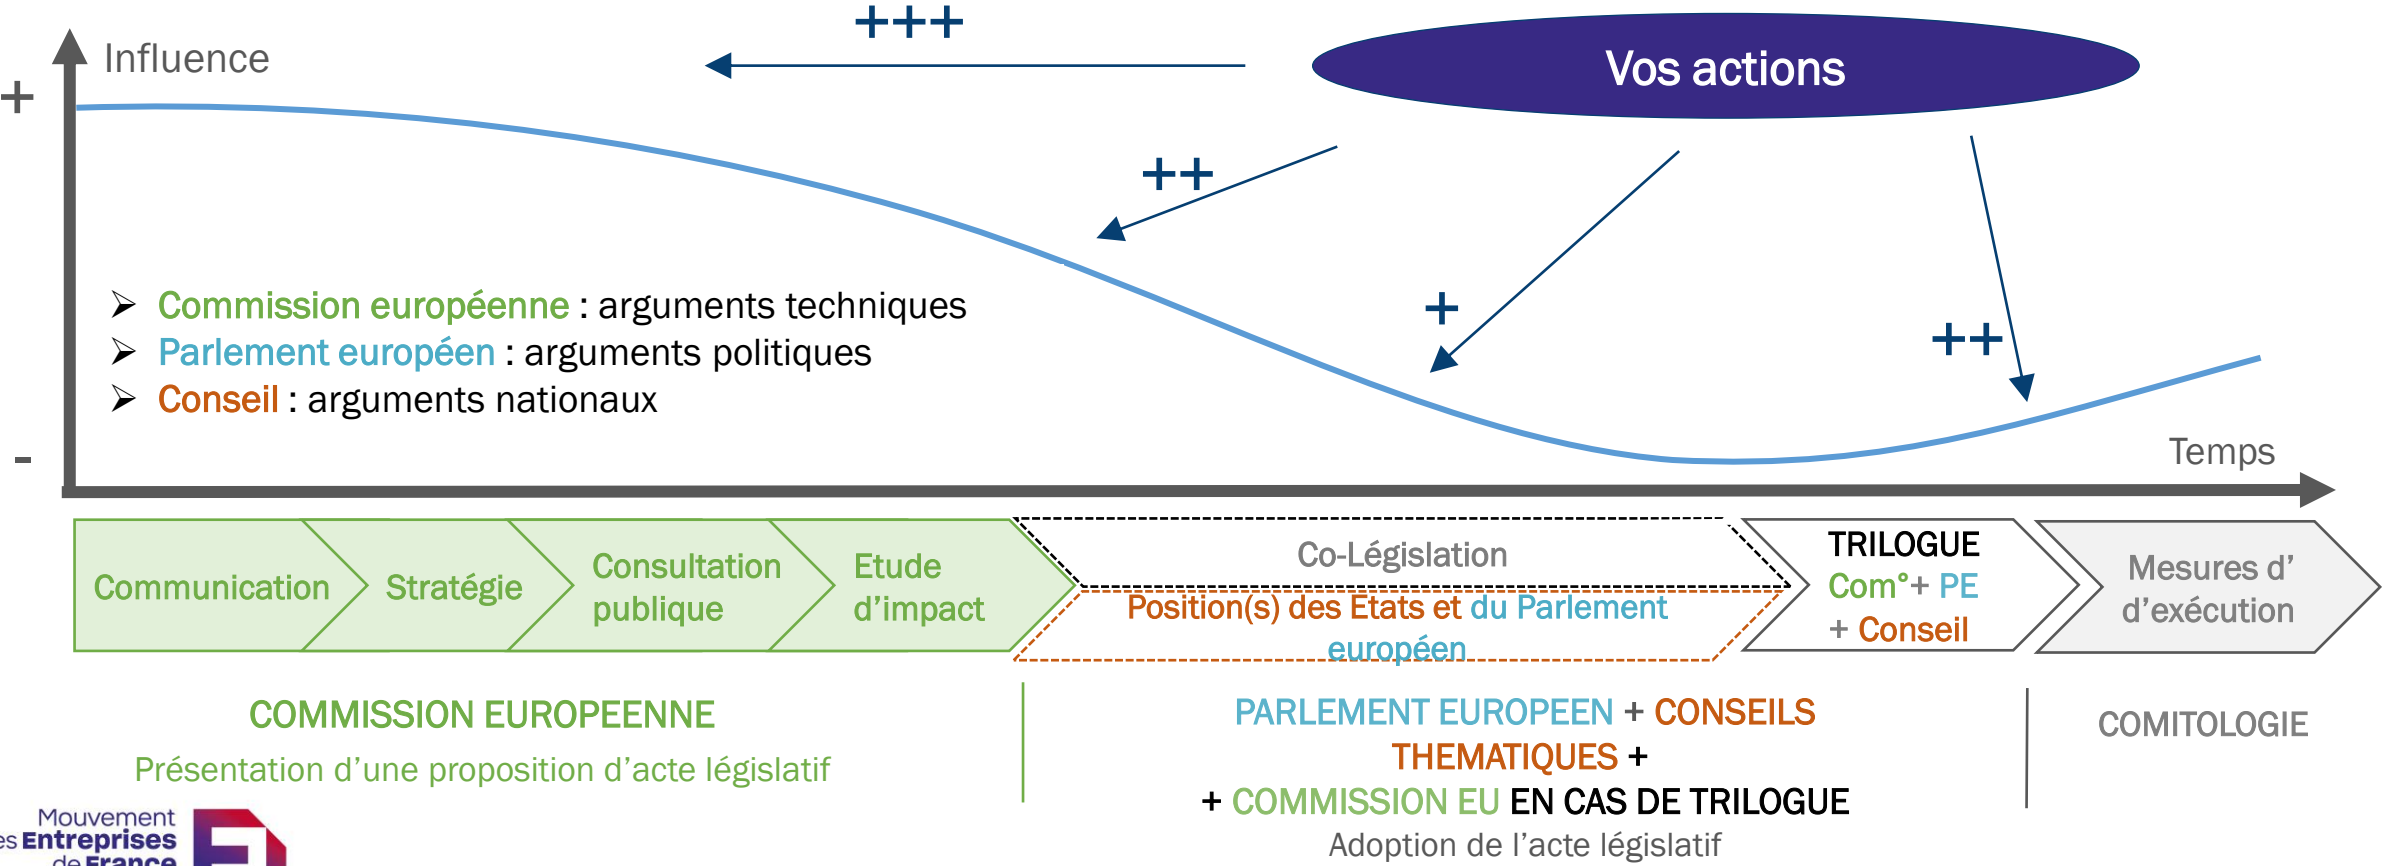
+++

Influence

Vos actions

+

++

+

++

➢ Commission européenne : arguments techniques
➢ Parlement européen : arguments politiques
➢ Conseil : arguments nationaux

-

Temps

Communication

Stratégie

Consultation publique

Etude d'impact

Co-Législation

Position(s) des Etats et du Parlement européen

TRILOGUE
Com°+ PE
+ Conseil

Mesures d' d'exécution

COMMISSION EUROPEENNE

Présentation d'une proposition d'acte législatif

PARLEMENT EUROPEEN + CONSEILS THEMATIQUES +
+ COMMISSION EU EN CAS DE TRILOGUE

Adoption de l'acte législatif

COMITOLOGIE

Mouvement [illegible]es Entreprises de France